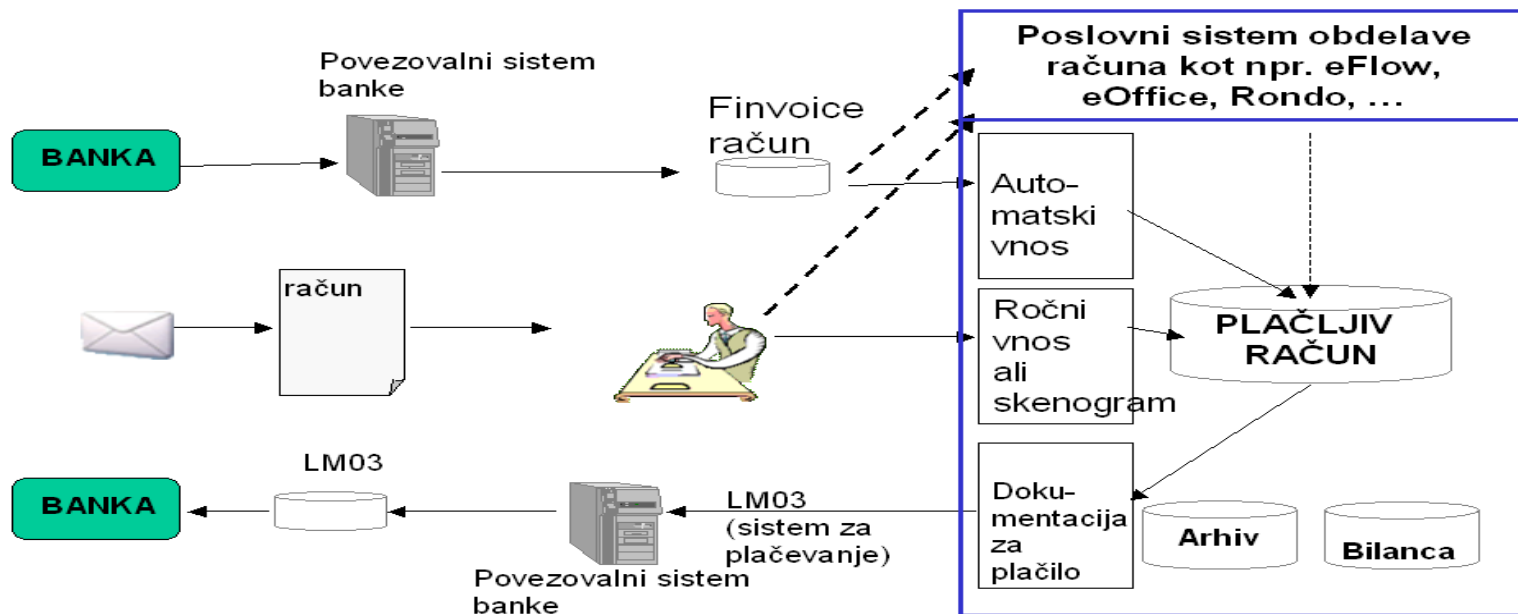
Povezovalni sistem banke

BANKA

Finvoice račun

Poslovni sistem obdelave računa kot npr. eFlow, eOffice, Rondo, ...

Avtomatski vnos

račun

Ročni vnos ali skenogram

PLAČLJIV RAČUN

LM03

BANKA

LM03 (sistem za plačevanje)

Dokumentacija za plačilo

Arhiv

Bilanca

Povezovalni sistem banke